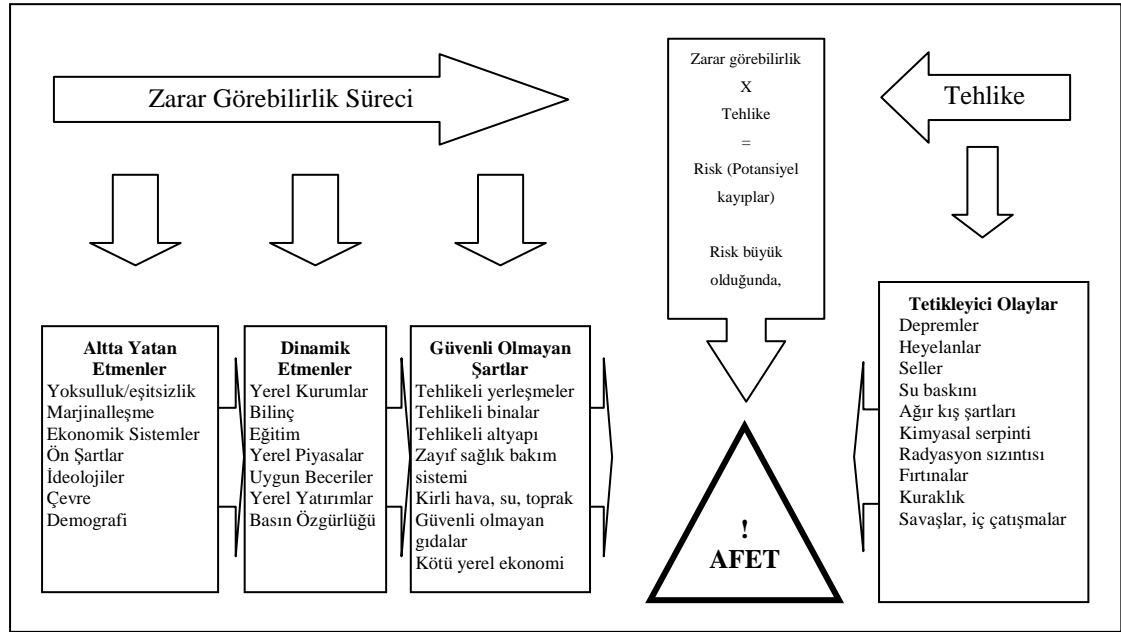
Zarar Görebilirlik Süreci

Zarar görebilirlik
X
Tehlike
=
Risk (Potansiyel kayıplar)

Risk büyük olduğunda,

Tehlike

Altta Yatan Etmenler
Yoksulluk/eşitsizlik
Marjinalleşme
Ekonomik Sistemler
Ön Şartlar
İdeolojiler
Çevre
Demografi

Dinamik Etmenler
Yerel Kurumlar
Bilinç
Eğitim
Yerel Piyasalar
Uygun Beceriler
Yerel Yatırımlar
Basın Özgürlüğü

Güvenli Olmayan Şartlar
Tehlikeli yerleşmeler
Tehlikeli binalar
Tehlikeli altyapı
Zayıf sağlık bakım sistemi
Kirli hava, su, toprak
Güvenli olmayan gıdalar
Kötü yerel ekonomi

!
AFET

Tetikleyici Olaylar
Depremler
Heyelanlar
Seller
Su baskını
Ağır kış şartları
Kimyasal serpinti
Radyasyon sızıntısı
Fırtınalar
Kuraklık
Savaşlar, iç çatışmalar